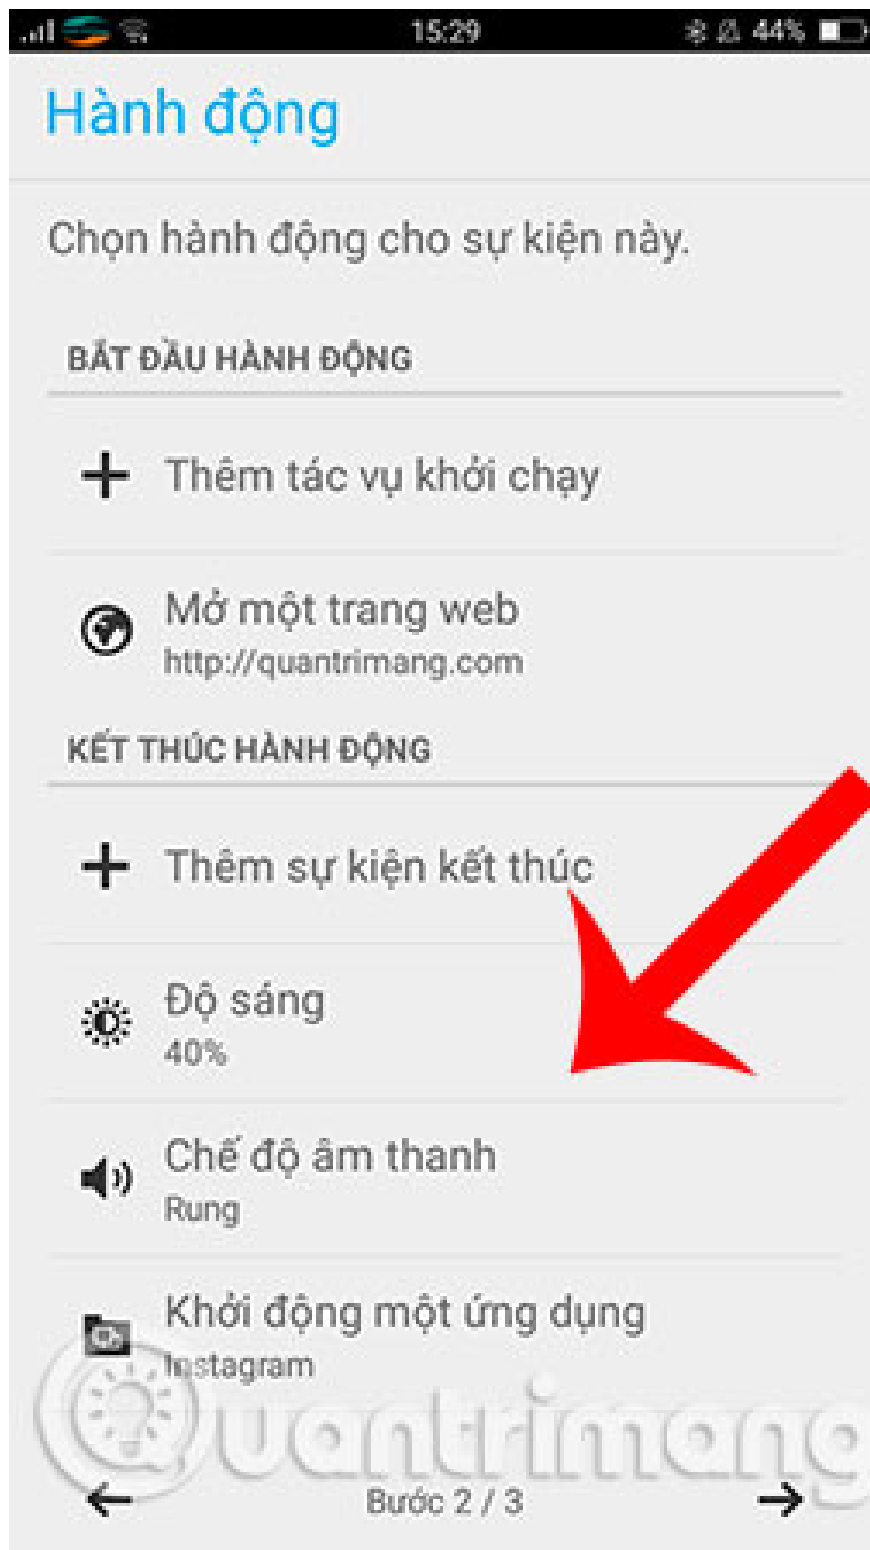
15:29 44%

Hành động

Chọn hành động cho sự kiện này.

BẮT ĐẦU HÀNH ĐỘNG

Thêm tác vụ khởi chạy

Mở một trang web
http://quantrimang.com

KẾT THÚC HÀNH ĐỘNG

Thêm sự kiện kết thúc

Độ sáng
40%

Chế độ âm thanh
Rung

Khởi động một ứng dụng
Instagram

Quantrimang

Bước 2 / 3